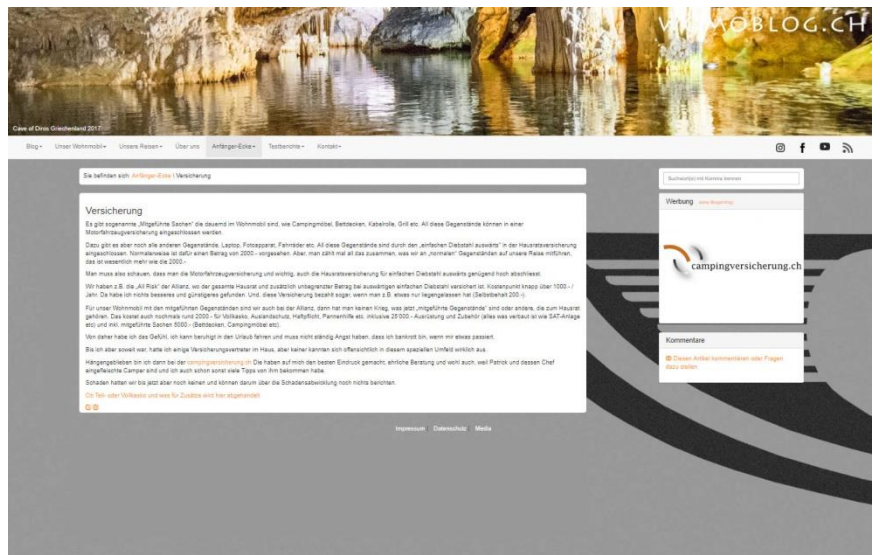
WOMOBLOG.CH

Cave of Diros Griechenland 2017

Blog ▾ Unser Wohnmobil ▾ Unsere Reisen ▾ Über uns Anfänger-Ecke ▾ Testberichte ▾ Kontakt ▾

Sie befinden sich: Anfänger-Ecke / Versicherung

Versicherung

Es gibt sogenannte „Mitgeführte Sachen" die dauernd im Wohnmobil sind, wie Campingmöbel, Bettdecken, Kabelrolle, Grill etc. All diese Gegenstände können in einer Motorfahrzeugversicherung eingeschlossen werden.

Dazu gibt es aber noch alle anderen Gegenstände, Laptop, Fotoapparat, Fahrräder etc. All diese Gegenstände sind durch den „einfachen Diebstahl auswärts" in der Hausratsversicherung eingeschlossen. Normalerweise ist dafür einen Betrag von 2000.- vorgesehen. Aber, man zählt mal all das zusammen, was wir an „normalen" Gegenständen auf unsere Reise mitführen, das ist wesentlich mehr wie die 2000.-

Man muss also schauen, dass man die Motorfahrzeugversicherung und wichtig, auch die Hausratsversicherung für einfachen Diebstahl auswärts genügend hoch abschliesst.

Wir haben z.B. die „All Risk" der Allianz, wo der gesamte Hausrat und zusätzlich unbegrenzter Betrag bei auswärtigen einfachen Diebstahl versichert ist. Kostenpunkt knapp über 1000.- / Jahr. Da habe ich nichts besseres und günstigeres gefunden. Und, diese Versicherung bezahlt sogar, wenn man z.B. etwas nur liegengelassen hat (Selbstbehalt 200.-).

Für unser Wohnmobil mit den mitgeführten Gegenständen sind wir auch bei der Allianz, dann hat man keinen Krieg, was jetzt „mitgeführte Gegenstände" sind oder andere, die zum Hausrat gehören. Das kostet auch nochmals rund 2000.- für Vollkasko, Auslandschutz, Haftpflicht, Pannenhilfe etc. inklusive 25'000.- Ausrüstung und Zubehör (alles was verbaut ist wie SAT-Anlage etc) und inkl. mitgeführte Sachen 5000.- (Bettdecken, Campingmöbel etc).

Von daher habe ich das Gefühl, ich kann beruhigt in den Urlaub fahren und muss nicht ständig Angst haben, dass ich bankrott bin, wenn mir etwas passiert.

Bis ich aber soweit war, hatte ich einige Versicherungsvertreter im Haus, aber keiner kannten sich offensichtlich in diesem speziellen Umfeld wirklich aus.

Hängengeblieben bin ich dann bei der campingversicherung.ch Die haben auf mich den besten Eindruck gemacht, ehrliche Beratung und wohl auch, weil Patrick und dessen Chef eingefleischte Camper sind und ich auch schon sonst viele Tipps von ihm bekommen habe.

Schaden hatten wir bis jetzt aber noch keinen und können darum über die Schadensabwicklung noch nichts berichten.

Ob Teil- oder Vollkasko und was für Zusätze wird hier abgehandelt

Suchbegriff(e) mit Komma trennen

Werbung Affiliate Werbung

campingversicherung.ch

Kommentare

Diesen Artikel kommentieren oder Fragen dazu stellen

Impressum Datenschutz Media